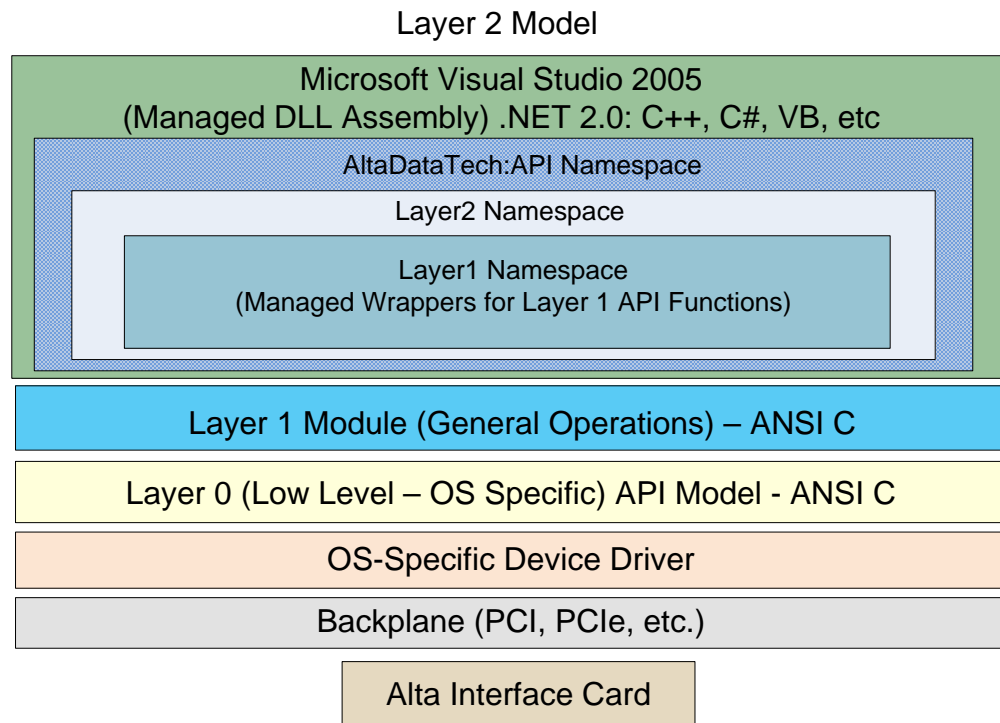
Layer 2 Model

Microsoft Visual Studio 2005
(Managed DLL Assembly) .NET 2.0: C++, C#, VB, etc

AltaDataTech:API Namespace

Layer2 Namespace

Layer1 Namespace
(Managed Wrappers for Layer 1 API Functions)

Layer 1 Module (General Operations) – ANSI C

Layer 0 (Low Level – OS Specific) API Model - ANSI C

OS-Specific Device Driver

Backplane (PCI, PCIe, etc.)

Alta Interface Card